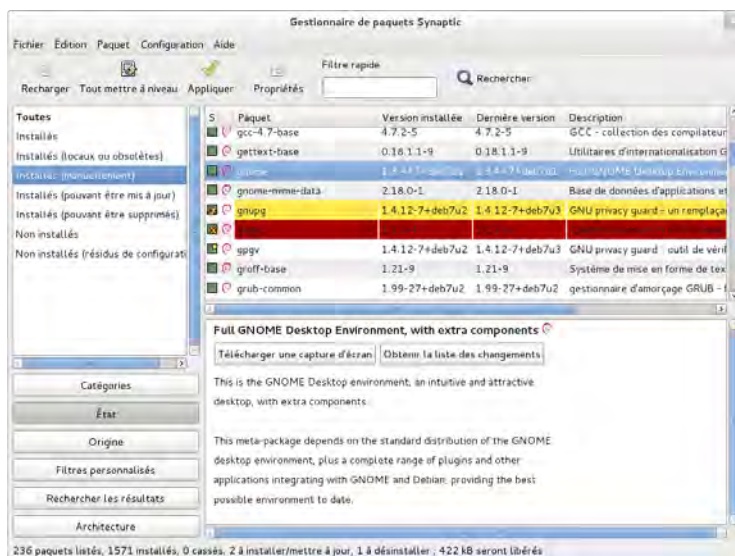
Gestionnaire de paquets Synaptic

Fichier Édition Paquet Configuration Aide

Recharger Tout mettre à niveau Appliquer Propriétés Filtre rapide Rechercher

Toutes
Installés
Installés (locaux ou obsolètes)
Installés (manuellement)
Installés (pouvant être mis à jour)
Installés (pouvant être supprimés)
Non installés
Non installés (résidus de configurati

| S | Paquet | Version installée | Dernière version | Description |
|---|---|---|---|---|
| | gcc-4.7-base | 4.7.2-5 | 4.7.2-5 | GCC - collection des compilateur |
| | gettext-base | 0.18.1.1-9 | 0.18.1.1-9 | Utilitaires d'internationalisation G |
| | gnome | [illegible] | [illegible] | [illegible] GNOME Desktop Environme |
| | gnome-mime-data | 2.18.0-1 | 2.18.0-1 | Base de données d'applications et |
| | gnupg | 1.4.12-7+deb7u2 | 1.4.12-7+deb7u3 | GNU privacy guard - un remplaça |
| | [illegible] | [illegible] | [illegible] | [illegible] |
| | gpgv | 1.4.12-7+deb7u2 | 1.4.12-7+deb7u3 | GNU privacy guard - outil de véri |
| | groff-base | 1.21-9 | 1.21-9 | Système de mise en forme de tex |
| | grub-common | 1.99-27+deb7u2 | 1.99-27+deb7u2 | gestionnaire d'amorçage GRUB - |

Full GNOME Desktop Environment, with extra components

Télécharger une capture d'écran Obtenir la liste des changements

This is the GNOME Desktop environment, an intuitive and attractive desktop, with extra components.

This meta-package depends on the standard distribution of the GNOME desktop environment, plus a complete range of plugins and other applications integrating with GNOME and Debian, providing the best possible environment to date.

Catégories
État
Origine
Filtres personnalisés
Rechercher les résultats
Architecture

236 paquets listés, 1571 installés, 0 cassés. 2 à installer/mettre à jour, 1 à désinstaller ; 422 kB seront libérés